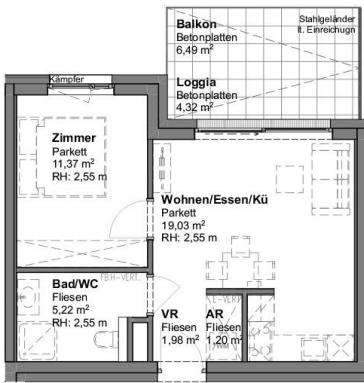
Balkon
Betonplatten
6,49 m$^2$

Stahlgeländer
lt. Einreichung

Loggia
Betonplatten
4,32 m$^2$

Kämpfer

Zimmer
Parkett
11,37 m$^2$
RH: 2,55 m

Wohnen/Essen/Kü
Parkett
19,03 m$^2$
RH: 2,55 m

FBH-VERT.

Bad/WC
Fliesen
5,22 m$^2$
RH: 2,55 m

VR
Fliesen
1,98 m$^2$

E-VERT

AR
Fliesen
1,20 m$^2$